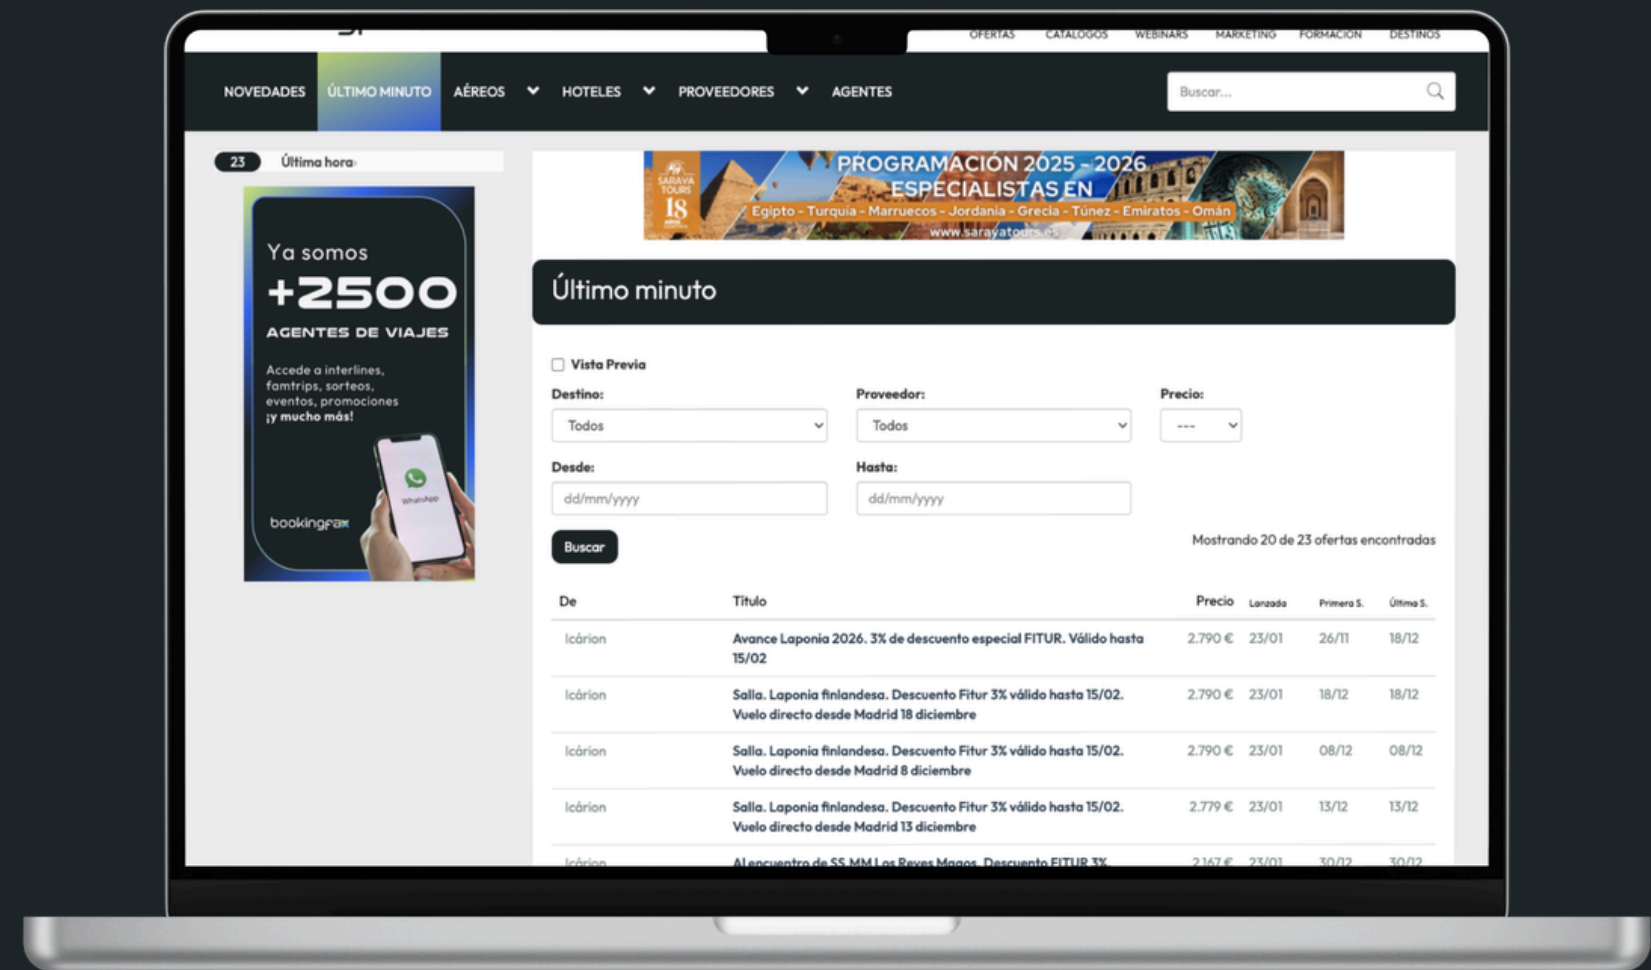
OFERTAS CATALOGOS WEBINARS MARKETING FORMACION DESTINOS

NOVEDADES ÚLTIMO MINUTO AÉREOS HOTELES PROVEEDORES AGENTES

Buscar...

23 Última hora

Ya somos
+2500
AGENTES DE VIAJES
Accede a interlines, famtrips, sorteos, eventos, promociones ¡y mucho más!
WhatsApp
bookingfax

SARAYA TOURS 18
PROGRAMACIÓN 2025 - 2026
ESPECIALISTAS EN
Egipto - Turquía - Marruecos - Jordania - Grecia - Túnez - Emiratos - Omán
www.sarayatours.es

Último minuto

Vista Previa

Destino:
Todos

Proveedor:
Todos

Precio:
---

Desde:
dd/mm/yyyy

Hasta:
dd/mm/yyyy

Buscar

Mostrando 20 de 23 ofertas encontradas

| De | Titulo | Precio | Lanzada | Primera S. | Última S. |
|---|---|---|---|---|---|
| Icárion | Avance Laponia 2026. 3% de descuento especial FITUR. Válido hasta 15/02 | 2.790 € | 23/01 | 26/11 | 18/12 |
| Icárion | Salla. Laponia finlandesa. Descuento Fitur 3% válido hasta 15/02. Vuelo directo desde Madrid 18 diciembre | 2.790 € | 23/01 | 18/12 | 18/12 |
| Icárion | Salla. Laponia finlandesa. Descuento Fitur 3% válido hasta 15/02. Vuelo directo desde Madrid 8 diciembre | 2.790 € | 23/01 | 08/12 | 08/12 |
| Icárion | Salla. Laponia finlandesa. Descuento Fitur 3% válido hasta 15/02. Vuelo directo desde Madrid 13 diciembre | 2.779 € | 23/01 | 13/12 | 13/12 |
| Icárion | Al encuentro de SS.MM Los Reyes Magos. Descuento FITUR 3% | 2.167 € | 23/01 | 30/12 | 30/12 |